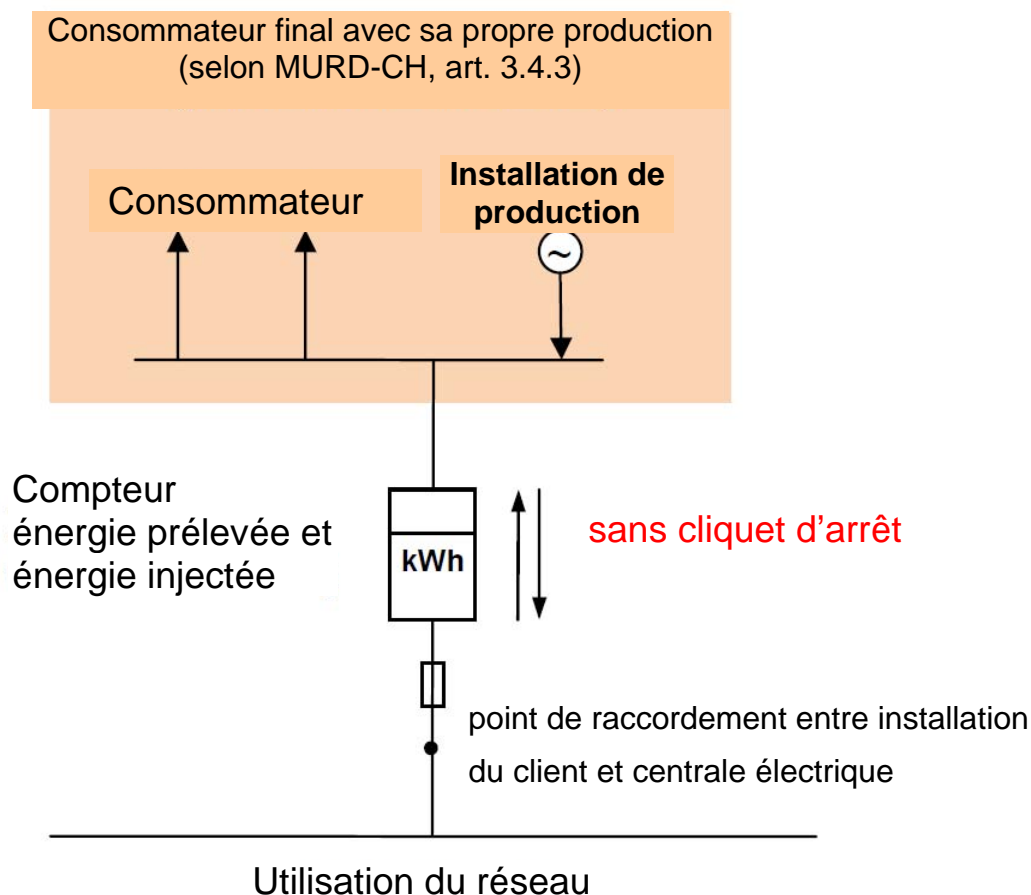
Consommateur final avec sa propre production
(selon MURD-CH, art. 3.4.3)

Consommateur

Installation de production

~

Compteur
énergie prélevée et
énergie injectée

kWh

sans cliquet d'arrêt

point de raccordement entre installation
du client et centrale électrique

Utilisation du réseau